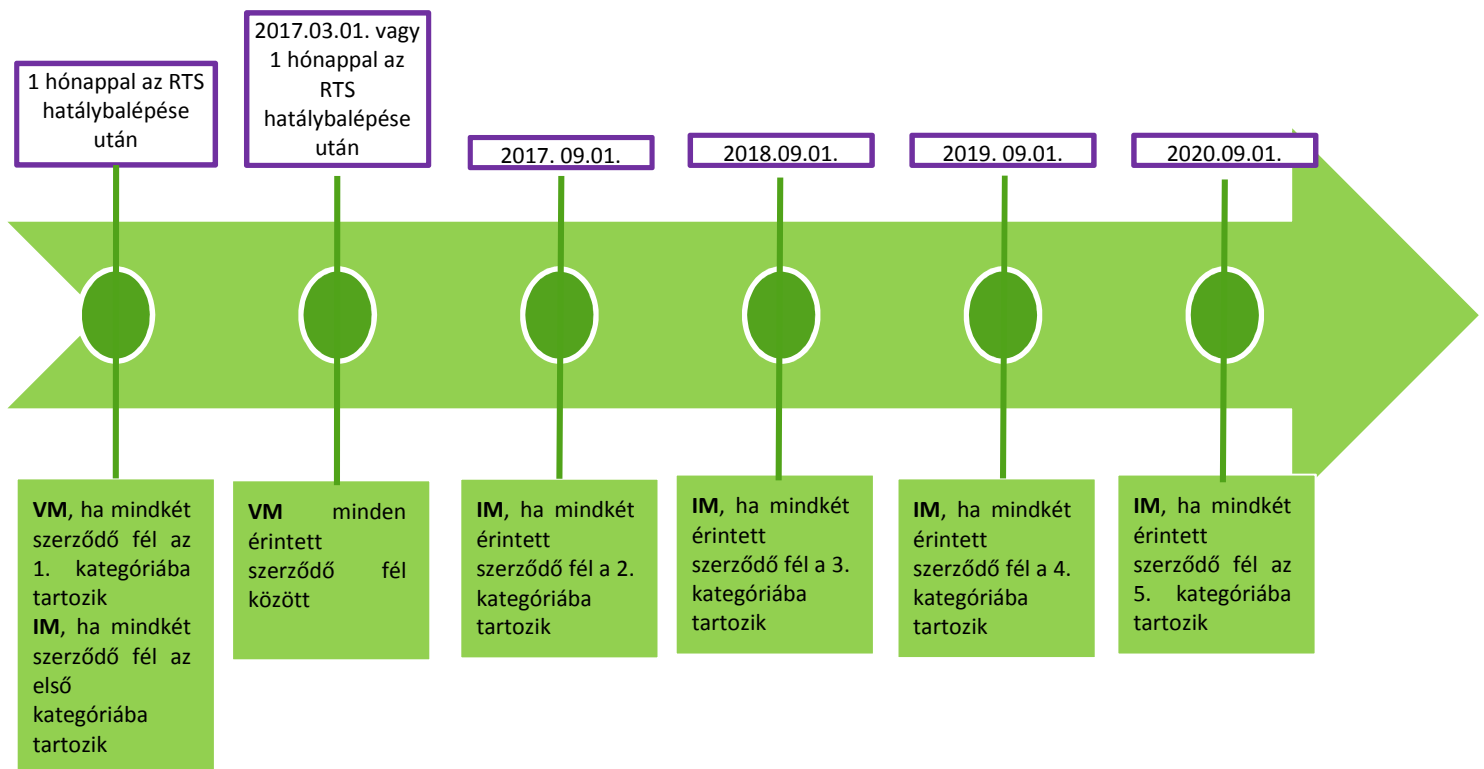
1 hónappal az RTS hatálybalépése után

2017.03.01. vagy 1 hónappal az RTS hatálybalépése után

2017. 09.01.

2018.09.01.

2019. 09.01.

2020.09.01.

**VM**, ha mindkét szerződő fél az 1. kategóriába tartozik
**IM**, ha mindkét szerződő fél az első kategóriába tartozik

**VM** minden érintett szerződő fél között

**IM**, ha mindkét érintett szerződő fél a 2. kategóriába tartozik

**IM**, ha mindkét érintett szerződő fél a 3. kategóriába tartozik

**IM**, ha mindkét érintett szerződő fél a 4. kategóriába tartozik

**IM**, ha mindkét érintett szerződő fél az 5. kategóriába tartozik